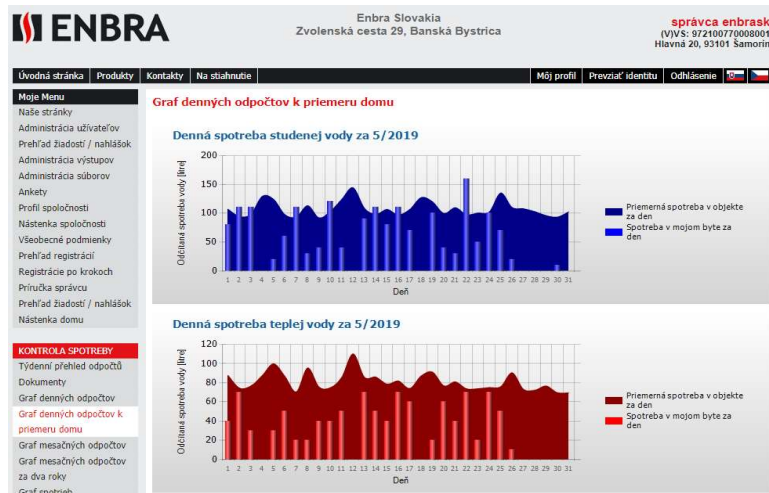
ENBRA

Enbra Slovakia
Zvolenská cesta 29, Banská Bystrica

správca enbrask
(V)VS: 972100770008001
Hlavná 20, 93101 Šamorín

Úvodná stránka | Produkty | Kontakty | Na stiahnutie | Môj profil | Prevziať identitu | Odhlásenie

Moje Menu
Naše stránky
Administrácia užívateľov
Prehľad žiadostí / nahlášok
Administrácia výstupov
Administrácia súborov
Ankety
Profil spoločnosti
Nástenka spoločnosti
Všeobecné podmienky
Prehľad registrácií
Registrácie po krokoch
Príručka správcu
Prehľad žiadostí / nahlášok
Nástenka domu

KONTROLA SPOTREBY
Týdenní přehled odpočtů
Dokumenty
Graf denných odpočtov
Graf denných odpočtov k priemeru domu
Graf mesačných odpočtov
Graf mesačných odpočtov za dva roky
Graf spotrieb

Graf denných odpočtov k priemeru domu

Denná spotreba studenej vody za 5/2019

Odčítaná spotreba vody [litre]
200
150
100
50
0
1 2 3 4 5 6 7 8 9 10 11 12 13 14 15 16 17 18 19 20 21 22 23 24 25 26 27 28 29 30 31
Deň

Priemerná spotreba v objekte za den
Spotreba v mojom byte za den

Denná spotreba teplej vody za 5/2019

Odčítaná spotreba vody [litre]
120
100
80
60
40
20
0
1 2 3 4 5 6 7 8 9 10 11 12 13 14 15 16 17 18 19 20 21 22 23 24 25 26 27 28 29 30 31
Deň

Priemerná spotreba v objekte za den
Spotreba v mojom byte za den